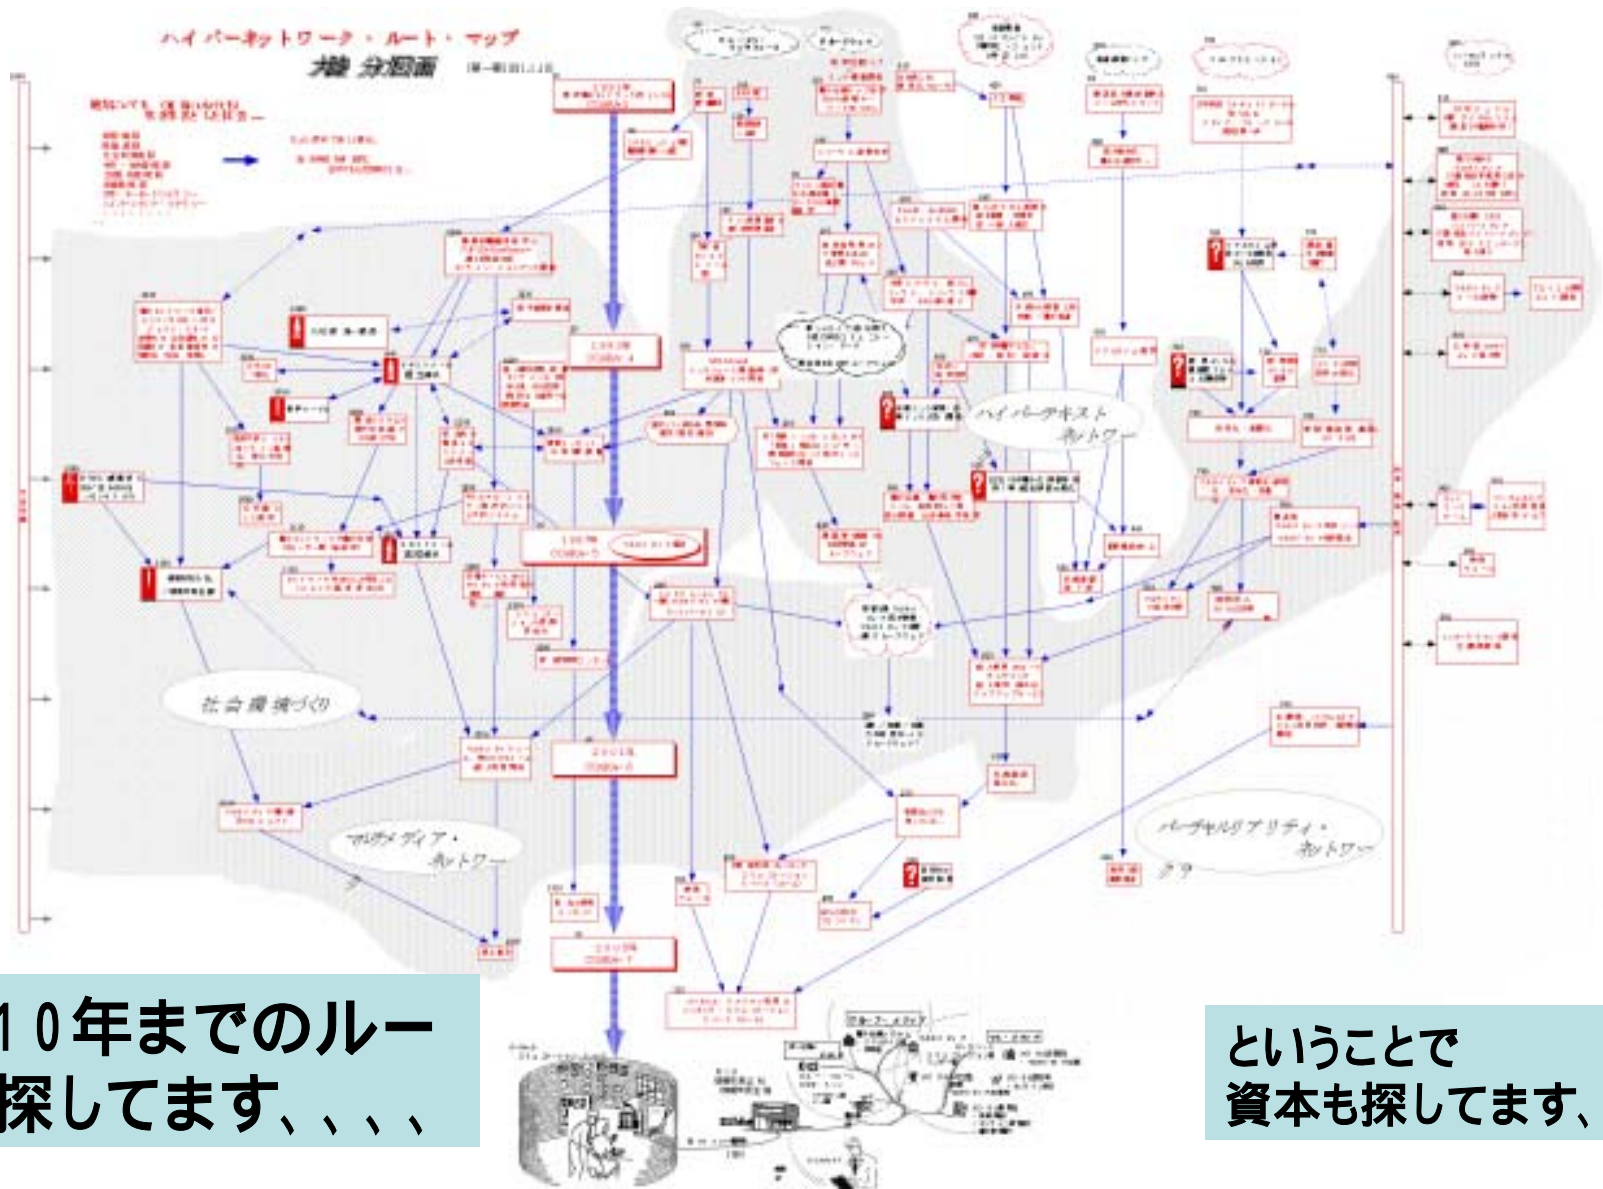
ハイパーネットワーク・ルート・マップ

分岐図

ハイパーテキスト・ネットワーク

社会環境づくり

マルチメディア・ネットワーク

バーチャルリアリティ・ネットワーク

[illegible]10年までのルー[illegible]
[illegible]探してます、、、、

ということで
資本も探してます、